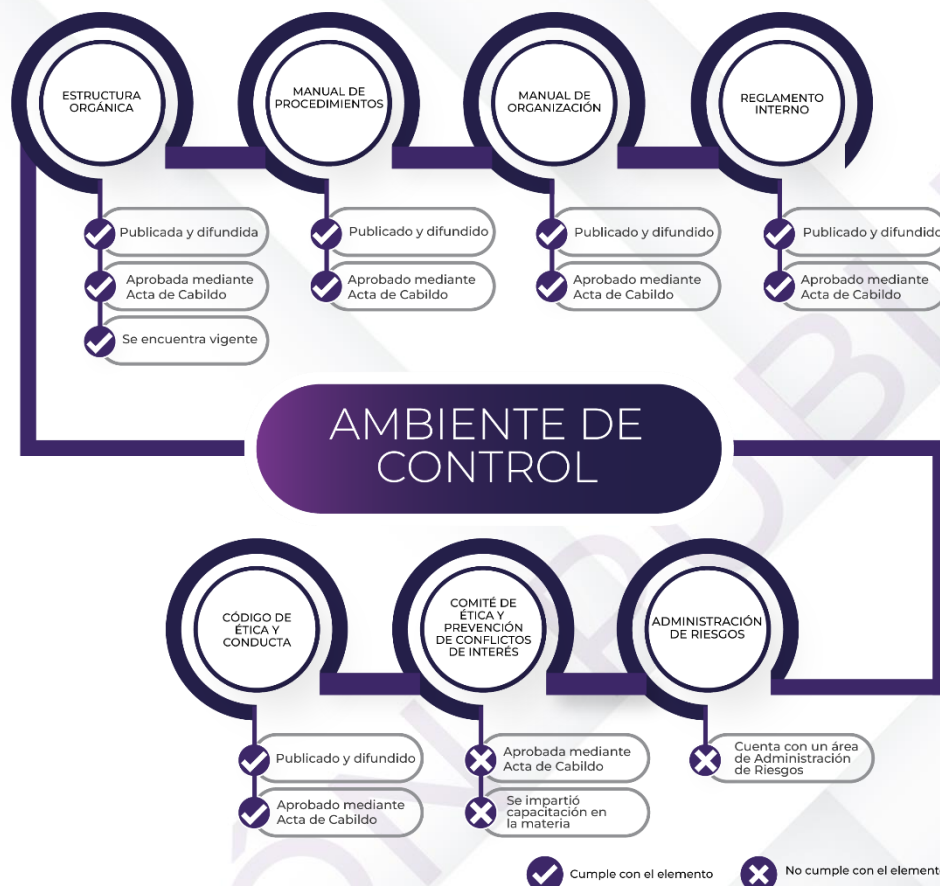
ESTRUCTURA ORGÁNICA

Publicada y difundida

Aprobada mediante Acta de Cabildo

Se encuentra vigente

MANUAL DE PROCEDIMIENTOS

Publicado y difundido

Aprobado mediante Acta de Cabildo

MANUAL DE ORGANIZACIÓN

Publicado y difundido

Aprobado mediante Acta de Cabildo

REGLAMENTO INTERNO

Publicado y difundido

Aprobado mediante Acta de Cabildo

AMBIENTE DE CONTROL

CÓDIGO DE ÉTICA Y CONDUCTA

Publicado y difundido

Aprobado mediante Acta de Cabildo

COMITÉ DE ÉTICA Y PREVENCIÓN DE CONFLICTOS DE INTERÉS

Aprobada mediante Acta de Cabildo

Se impartió capacitación en la materia

ADMINISTRACIÓN DE RIESGOS

Cuenta con un área de Administración de Riesgos

Cumple con el elemento

No cumple con el element